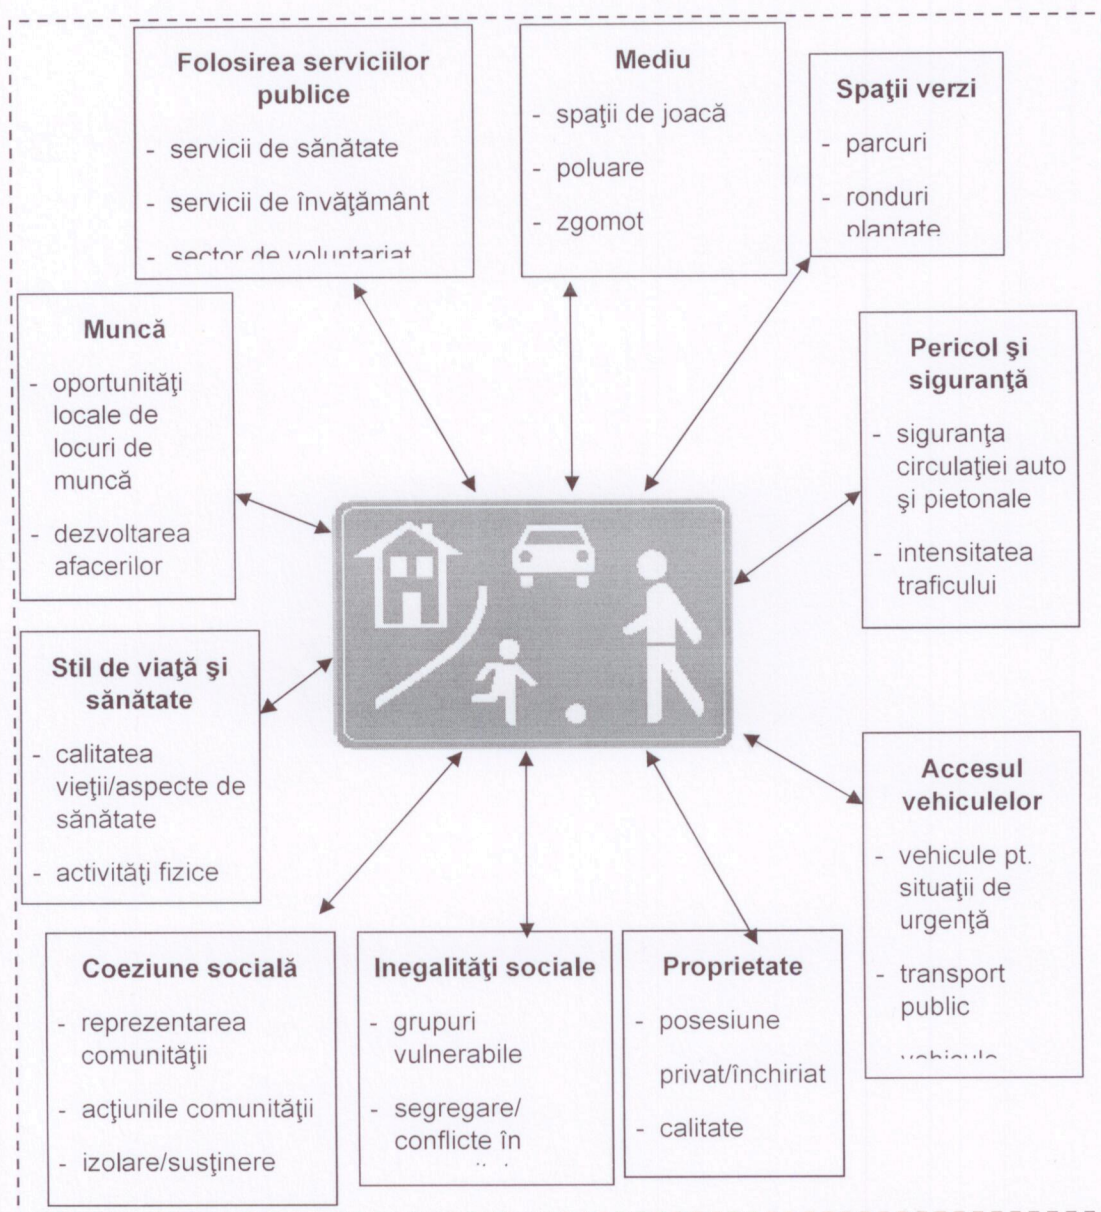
Folosirea serviciilor publice

- servicii de sănătate
- servicii de învăţământ
- sector de voluntariat

Mediu

- spaţii de joacă
- poluare
- zgomot

Spaţii verzi

- parcuri
- ronduri plantate

Muncă

- oportunităţi locale de locuri de muncă
- dezvoltarea afacerilor

Pericol şi siguranţă

- siguranţa circulaţiei auto şi pietonale
- intensitatea traficului

Stil de viaţă şi sănătate

- calitatea vieţii/aspecte de sănătate
- activităţi fizice

Accesul vehiculelor

- vehicule pt. situaţii de urgenţă
- transport public
- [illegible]

Coeziune socială

- reprezentarea comunităţii
- acţiunile comunităţii
- izolare/susţinere

Inegalităţi sociale

- grupuri vulnerabile
- segregare/ conflicte în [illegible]

Proprietate

- posesiune privat/închiriat
- calitate